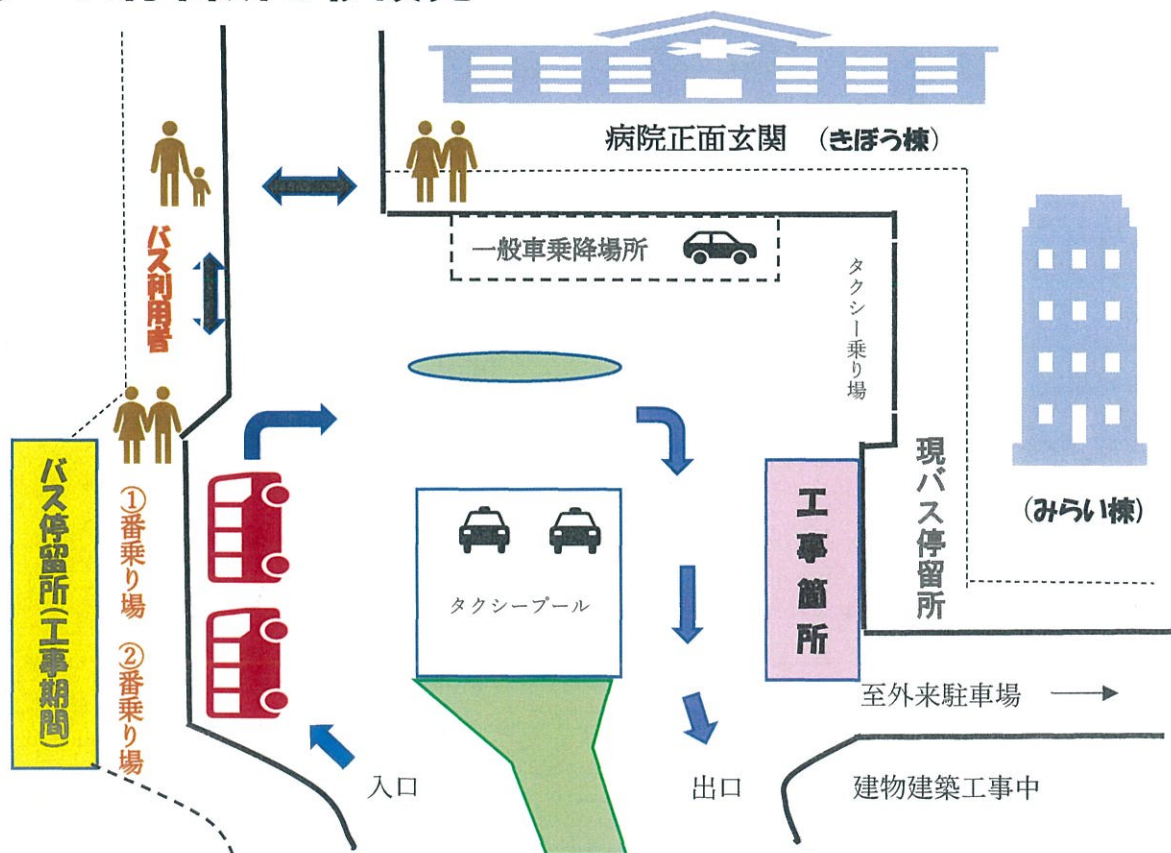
病院正面玄関 （きぼう棟）

一般車乗降場所

バス利用者

タクシー乗り場

現バス停留所

（みらい棟）

バス停留所（工事期間）

①番乗り場

②番乗り場

タクシープール

工事箇所

至外来駐車場

入口

出口

建物建築工事中